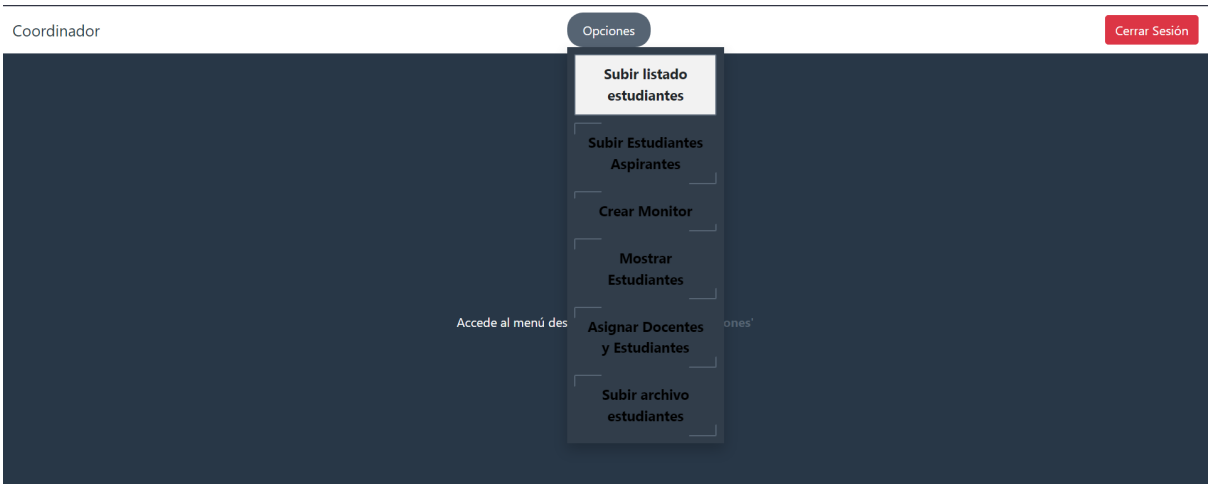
Coordinador

Opciones

Cerrar Sesión

Subir listado estudiantes

Subir Estudiantes Aspirantes

Crear Monitor

Mostrar Estudiantes

Asignar Docentes y Estudiantes

Subir archivo estudiantes

Accede al menú des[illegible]ones'